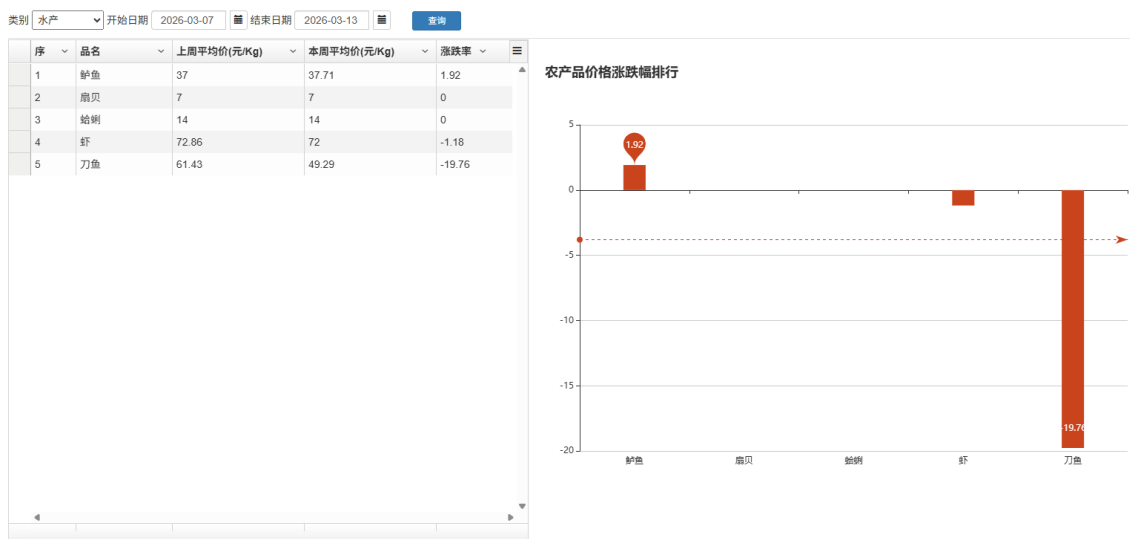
类别 水产 开始日期 2026-03-07 结束日期 2026-03-13 查询

| 序 | 品名 | 上周平均价(元/Kg) | 本周平均价(元/Kg) | 涨跌率 |
|---|---|---|---|---|
| 1 | 鲈鱼 | 37 | 37.71 | 1.92 |
| 2 | 扇贝 | 7 | 7 | 0 |
| 3 | 蛤蜊 | 14 | 14 | 0 |
| 4 | 虾 | 72.86 | 72 | -1.18 |
| 5 | 刀鱼 | 61.43 | 49.29 | -19.76 |

农产品价格涨跌幅排行

5
0
-5
-10
-15
-20

1.92
-19.76

鲈鱼 扇贝 蛤蜊 虾 刀鱼